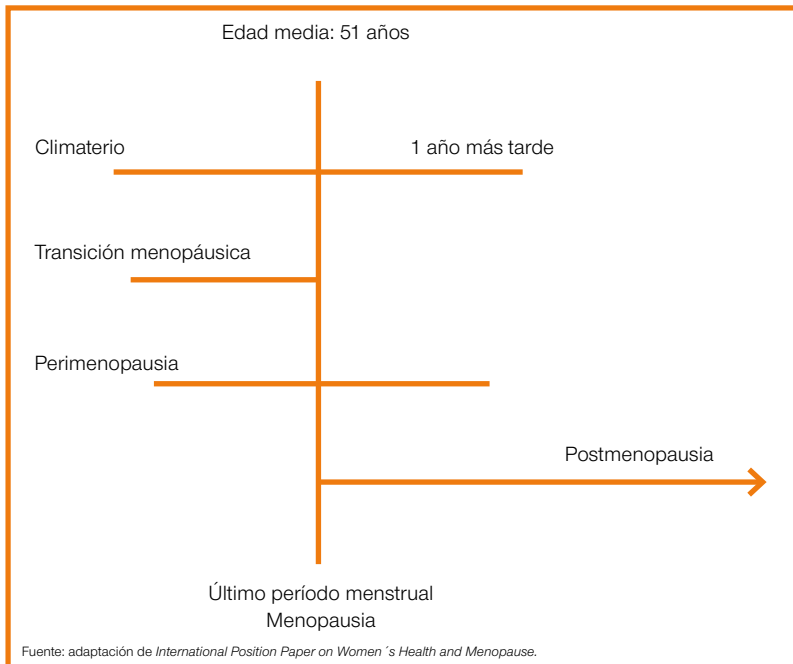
Edad media: 51 años

Climaterio

1 año más tarde

Transición menopáusica

Perimenopausia

Postmenopausia

Último período menstrual
Menopausia

Fuente: adaptación de International Position Paper on Women´s Health and Menopause.